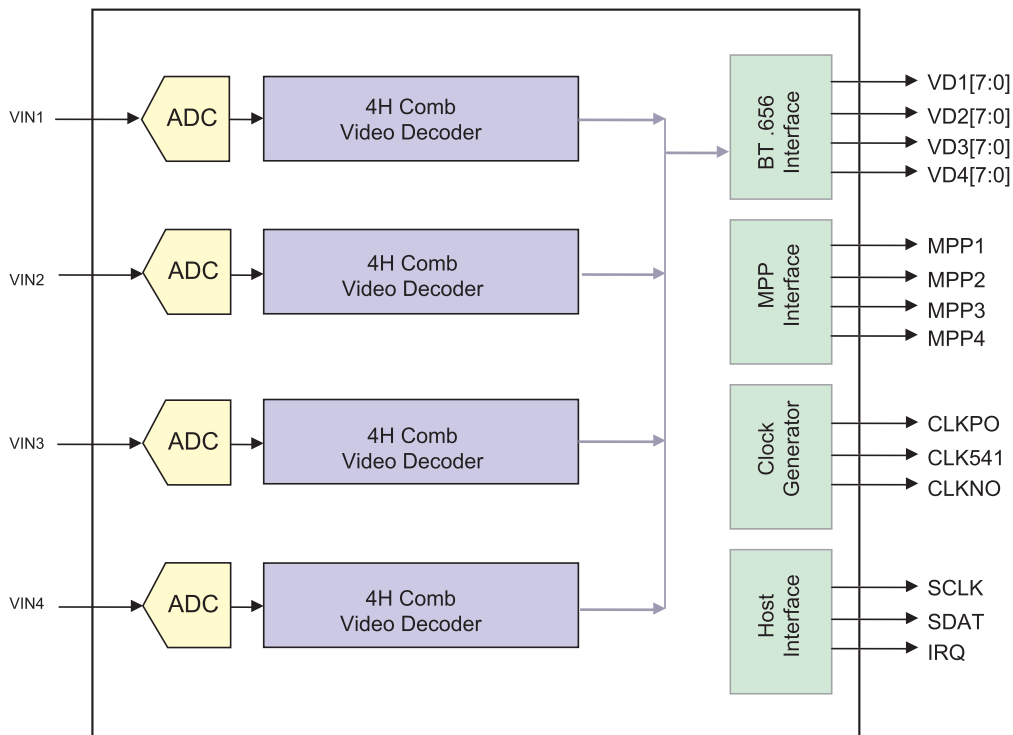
VIN1
ADC
4H Comb
Video Decoder

VIN2
ADC
4H Comb
Video Decoder

VIN3
ADC
4H Comb
Video Decoder

VIN4
ADC
4H Comb
Video Decoder

BT .656
Interface
VD1[7:0]
VD2[7:0]
VD3[7:0]
VD4[7:0]

MPP
Interface
MPP1
MPP2
MPP3
MPP4

Clock
Generator
CLKPO
CLK541
CLKNO

Host
Interface
SCLK
SDAT
IRQ